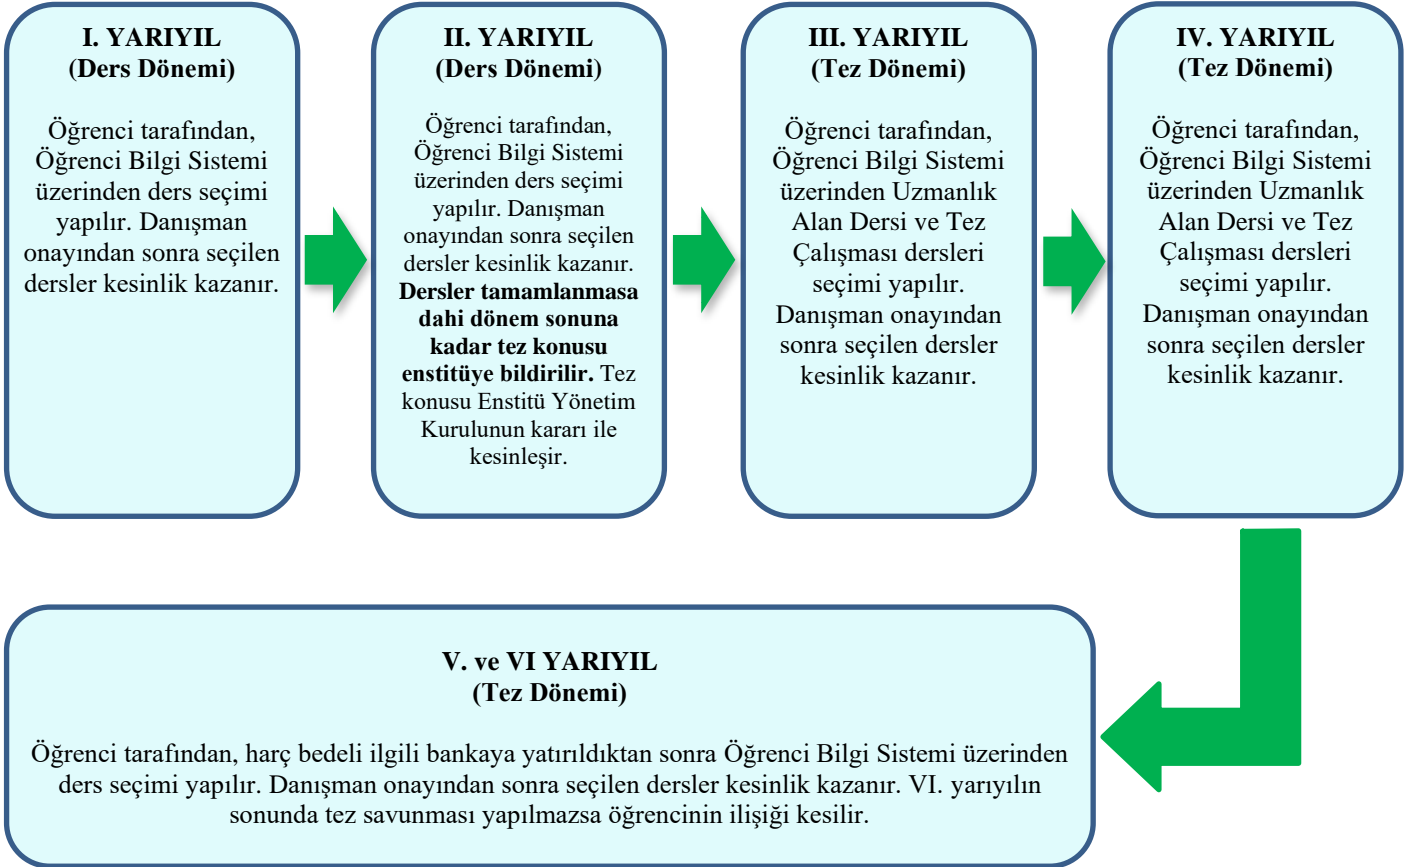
I. YARIYIL
(Ders Dönemi)

Öğrenci tarafından, Öğrenci Bilgi Sistemi üzerinden ders seçimi yapılır. Danışman onayından sonra seçilen dersler kesinlik kazanır.

II. YARIYIL
(Ders Dönemi)

Öğrenci tarafından, Öğrenci Bilgi Sistemi üzerinden ders seçimi yapılır. Danışman onayından sonra seçilen dersler kesinlik kazanır. **Dersler tamamlanmasa dahi dönem sonuna kadar tez konusu enstitüye bildirilir.** Tez konusu Enstitü Yönetim Kurulunun kararı ile kesinleşir.

III. YARIYIL
(Tez Dönemi)

Öğrenci tarafından, Öğrenci Bilgi Sistemi üzerinden Uzmanlık Alan Dersi ve Tez Çalışması dersleri seçimi yapılır. Danışman onayından sonra seçilen dersler kesinlik kazanır.

IV. YARIYIL
(Tez Dönemi)

Öğrenci tarafından, Öğrenci Bilgi Sistemi üzerinden Uzmanlık Alan Dersi ve Tez Çalışması dersleri seçimi yapılır. Danışman onayından sonra seçilen dersler kesinlik kazanır.

V. ve VI YARIYIL
(Tez Dönemi)

Öğrenci tarafından, harç bedeli ilgili bankaya yatırıldıktan sonra Öğrenci Bilgi Sistemi üzerinden ders seçimi yapılır. Danışman onayından sonra seçilen dersler kesinlik kazanır. VI. yarıyılın sonunda tez savunması yapılmazsa öğrencinin ilişiği kesilir.